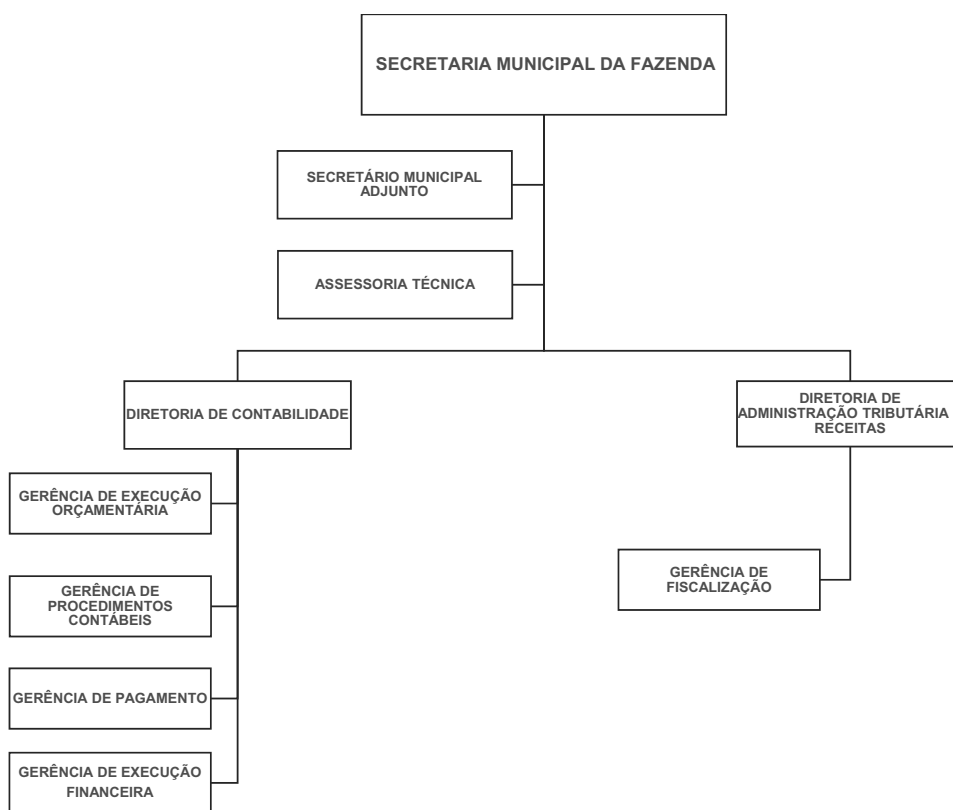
SECRETARIA MUNICIPAL DA FAZENDA

SECRETÁRIO MUNICIPAL ADJUNTO

ASSESSORIA TÉCNICA

DIRETORIA DE CONTABILIDADE

DIRETORIA DE ADMINISTRAÇÃO TRIBUTÁRIA RECEITAS

GERÊNCIA DE EXECUÇÃO ORÇAMENTÁRIA

GERÊNCIA DE FISCALIZAÇÃO

GERÊNCIA DE PROCEDIMENTOS CONTÁBEIS

GERÊNCIA DE PAGAMENTO

GERÊNCIA DE EXECUÇÃO FINANCEIRA